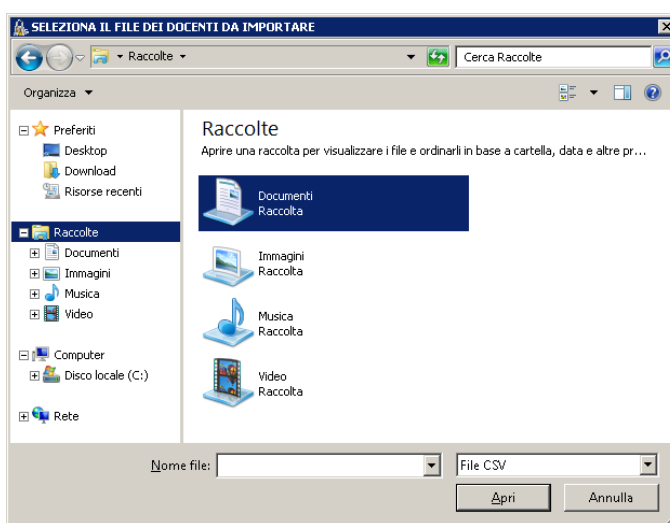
SELEZIONA IL FILE DEI DOCENTI DA IMPORTARE

Raccolte

Cerca Raccolte

Organizza

Preferiti
Desktop
Download
Risorse recenti

Raccolte
Documenti
Immagini
Musica
Video

Computer
Disco locale (C:)

Rete

Raccolte
Aprire una raccolta per visualizzare i file e ordinarli in base a cartella, data e altre pr...

Documenti
Raccolta

Immagini
Raccolta

Musica
Raccolta

Video
Raccolta

Nome file:

File CSV

Apri

Annulla